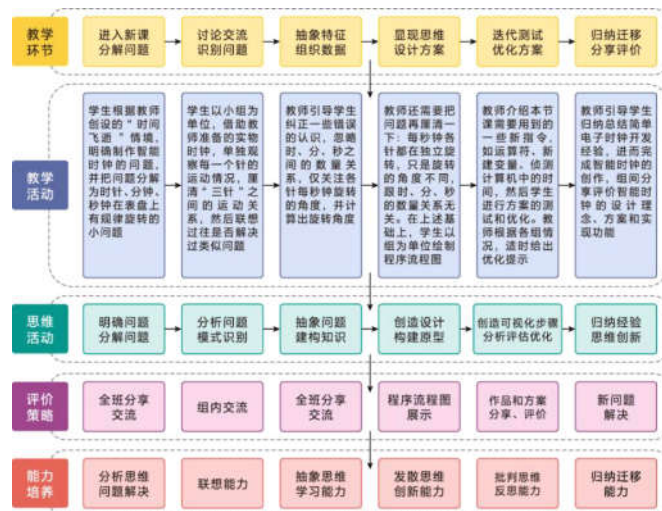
| 教学环节 | 进入新课分解问题 | 讨论交流识别问题 | 抽象特征组织数据 | 显现思维设计方案 | 迭代测试优化方案 | 归纳迁移分享评价 |
|---|---|---|---|---|---|---|
| 教学活动 | 学生根据教师创设的"时间飞逝"情境，明确制作智能时钟的问题，并把问题分解为时针、分钟、秒钟在表盘上有规律旋转的小问题 | 学生以小组为单位，借助教师准备的实物时钟，单独观察每一个针的运动情况，厘清"三针"之间的运动关系，然后联想过往是否解决过类似问题 | 教师引导学生纠正一些错误的认识，忽略时、分、秒之间的数量关系，仅关注各针每秒钟旋转的角度，并计算出旋转角度 | 教师还需要把问题再厘清一下：每秒钟各针都在独立旋转，只是旋转的角度不同，跟时、分、秒的数量关系无关。在上述基础上，学生以组为单位绘制程序流程图 | 教师介绍本节课需要用到的一些新指令，如运算符、新建变量。侦测计算机中的时间，然后学生进行方案的测试和优化。教师根据各组情况，适时给出优化提示 | 教师引导学生归纳总结简单电子时钟开发经验，进而完成智能时钟的创作，组间分享评价智能时钟的设计理念、方案和实现功能 |
| 思维活动 | 明确问题分解问题 | 分析问题模式识别 | 抽象问题建构知识 | 创造设计构建原型 | 创造可视化步骤分析评估优化 | 归纳经验思维创新 |
| 评价策略 | 全班分享交流 | 组内交流 | 全班分享交流 | 程序流程图展示 | 作品和方案分享、评价 | 新问题解决 |
| 能力培养 | 分析思维问题解决 | 联想能力 | 抽象思维学习能力 | 发散思维创新能力 | 批判思维反思能力 | 归纳迁移能力 |